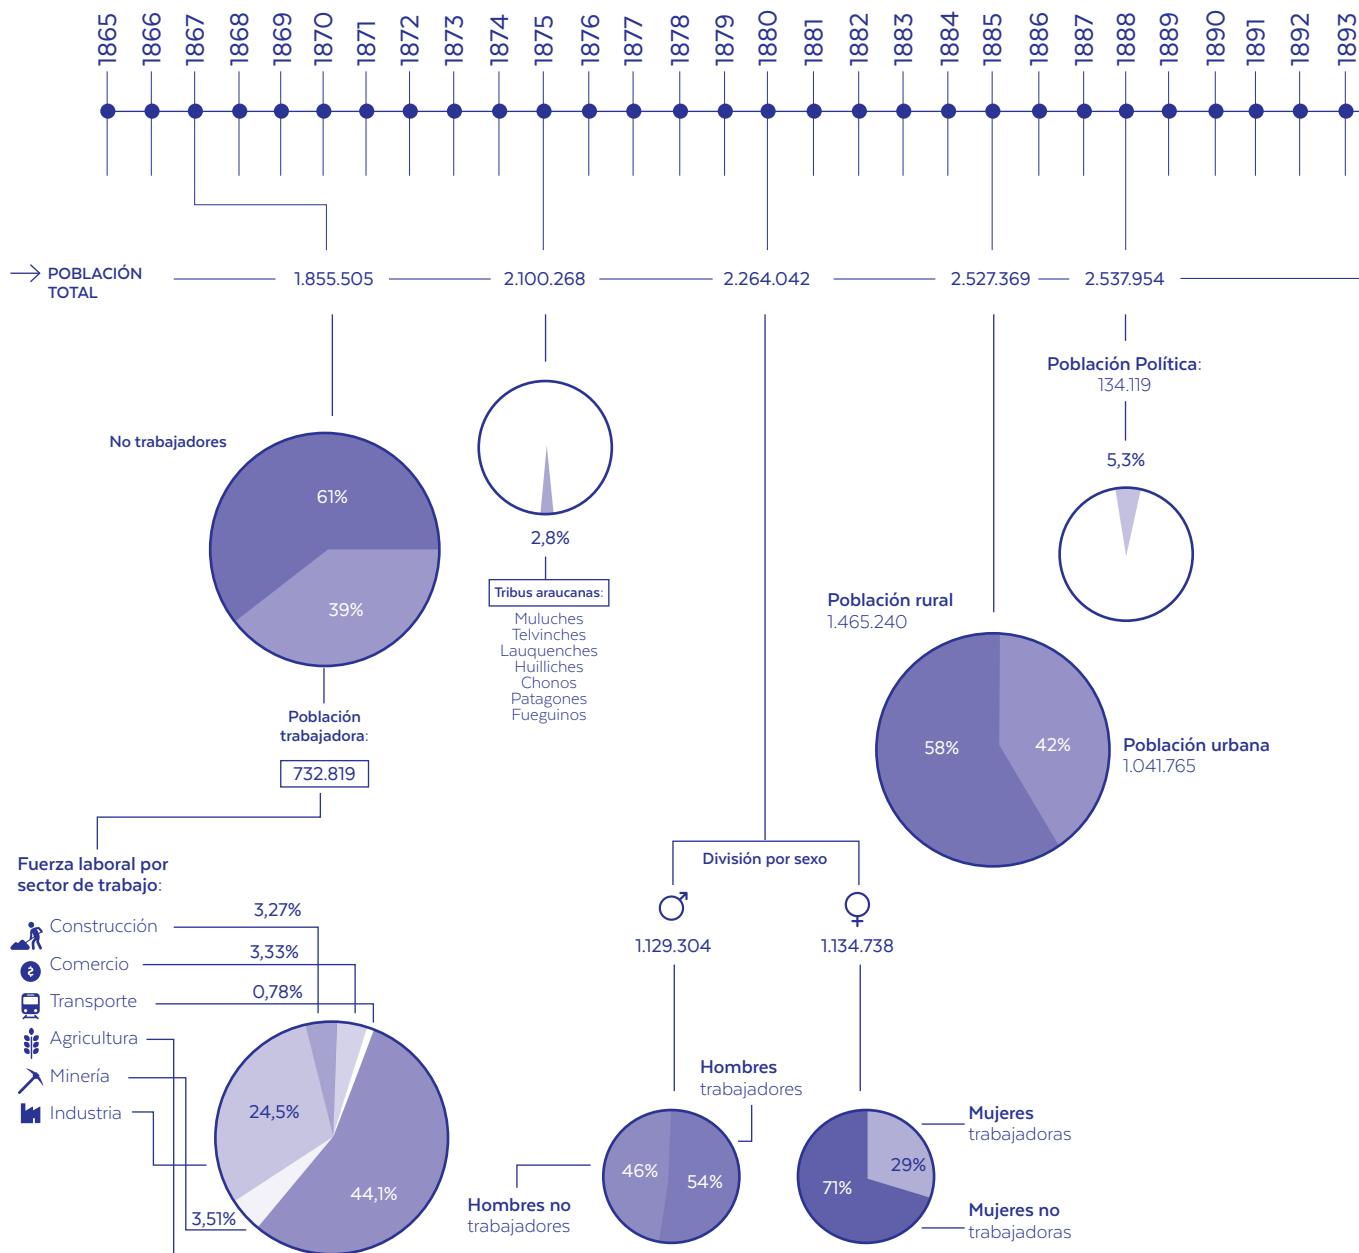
1865 1866 1867 1868 1869 1870 1871 1872 1873 1874 1875 1876 1877 1878 1879 1880 1881 1882 1883 1884 1885 1886 1887 1888 1889 1890 1891 1892 1893

POBLACIÓN TOTAL

1.855.505

2.100.268

2.264.042

2.527.369

2.537.954

No trabajadores

61%

39%

Población trabajadora:

732.819

2,8%

Tribus araucanas:

Muluches
Telvinches
Lauquenches
Huilliches
Chonos
Patagones
Fueguinos

Población Política:
134.119

5,3%

Población rural
1.465.240

58%

42%

Población urbana
1.041.765

Fuerza laboral por sector de trabajo:

Construcción 3,27%

Comercio 3,33%

Transporte 0,78%

Agricultura

Minería

Industria

24,5%

44,1%

3,51%

División por sexo

1.129.304

1.134.738

Hombres trabajadores

46%

54%

Hombres no trabajadores

Mujeres trabajadoras

29%

71%

Mujeres no trabajadoras